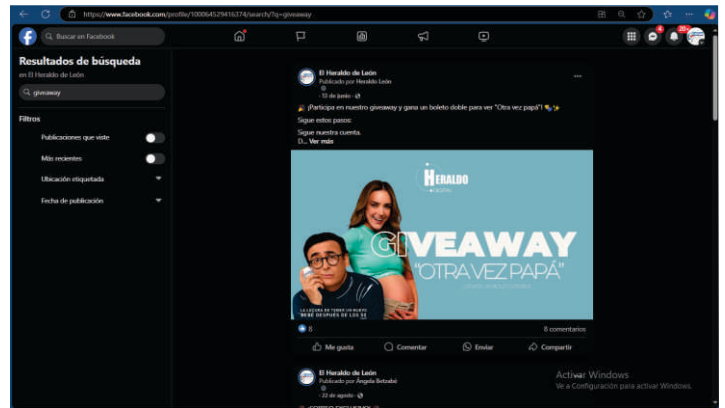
https://www.facebook.com/profile/100064529416374/search/?q=giveaway

Buscar en Facebook

4 20

Resultados de búsqueda
en El Heraldo de León

giveaway

Filtros

Publicaciones que viste

Más recientes

Ubicación etiquetada

Fecha de publicación

El Heraldo de León
Publicado por Heraldo León
· 13 de junio ·

🎉 ¡Participa en nuestro giveaway y gana un boleto doble para ver "Otra vez papá"! 🎬✨

Sigue estos pasos:

Sigue nuestra cuenta.
D... Ver más

HERALDO
DIGITAL

GIVEAWAY
"OTRA VEZ PAPÁ"

LA LOCURA DE TENER UN NUEVO BEBÉ DESPUÉS DE LOS 50

8

8 comentarios

Me gusta Comentar Enviar Compartir

El Heraldo de León
Publicado por Ángela Betzabé
· 22 de agosto ·

Activar Windows
Ve a Configuración para activar Windows.